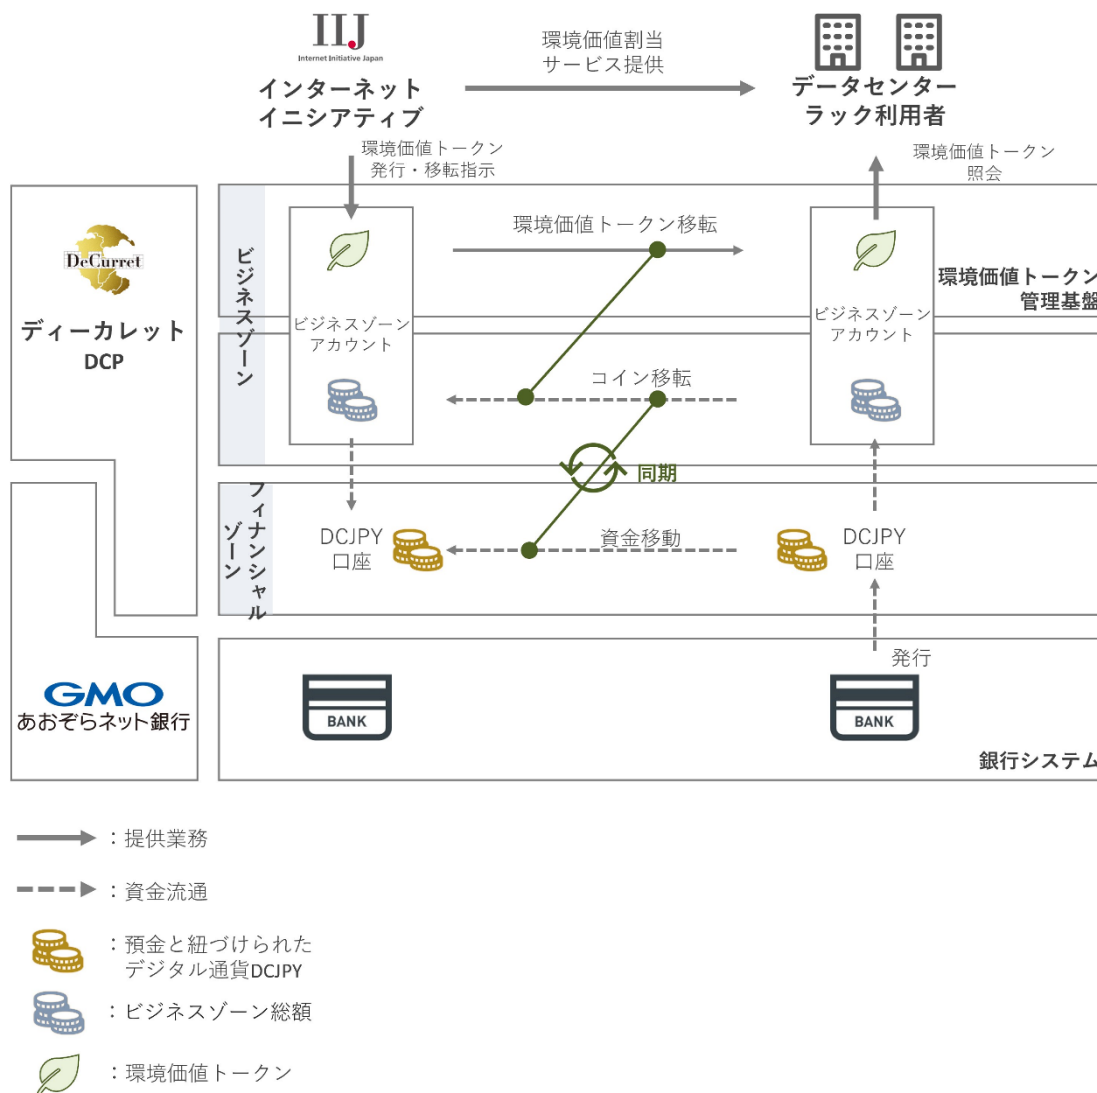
IIJ
Internet Initiative Japan
インターネット
イニシアティブ

環境価値割当
サービス提供

データセンター
ラック利用者

環境価値トークン
発行・移転指示

環境価値トークン
照会

DeCurret
ディーカレット
DCP

ビジネスゾーン

環境価値トークン移転

環境価値トークン
管理基盤

ビジネスゾーン
アカウント

ビジネスゾーン
アカウント

コイン移転

同期

フィナンシャルゾーン

DCJPY
口座

資金移動

DCJPY
口座

発行

GMO
あおぞらネット銀行

BANK

BANK

銀行システム

：提供業務

：資金流通

：預金と紐づけられた
デジタル通貨DCJPY

：ビジネスゾーン総額

：環境価値トークン